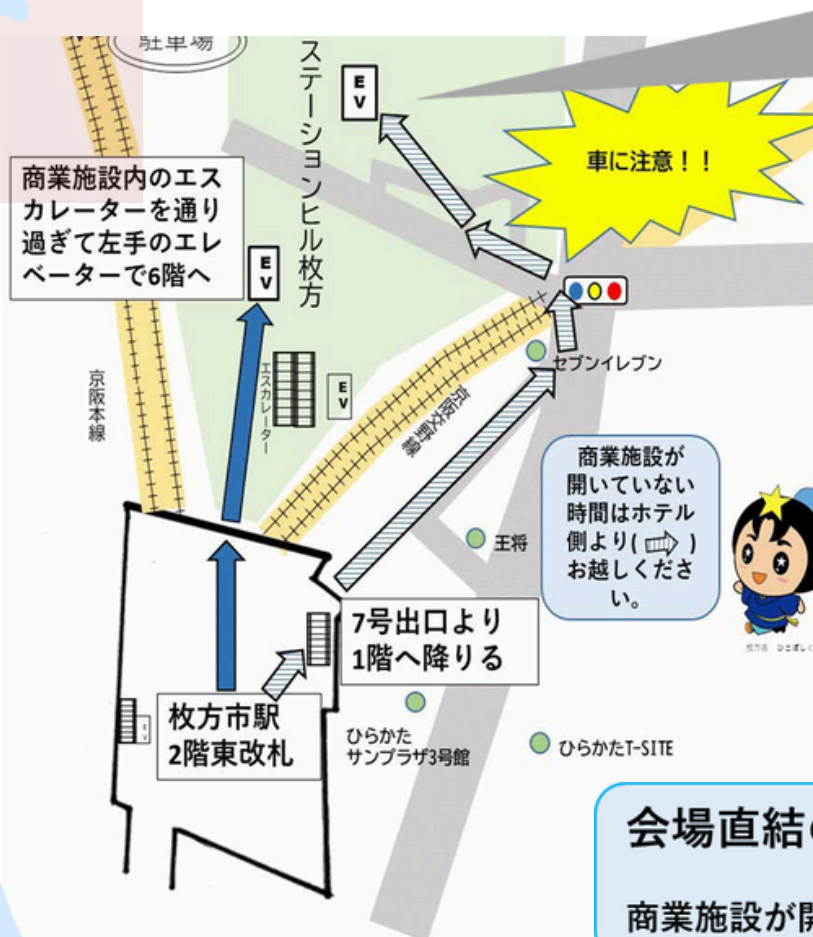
駐車場

ステーションヒル枚方

EV

車に注意！！

商業施設内のエスカレーターを通り過ぎて左手のエレベーターで6階へ

EV

京阪本線

エスカレーター

EV

京阪交野線

セブンイレブン

商業施設が開いていない時間はホテル側より( ⇨ )お越しください。

王将

7号出口より1階へ降りる

枚方市駅2階東改札

ひらかたサンプラザ3号館

ひらかたT-SITE

会場直結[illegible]

商業施設が開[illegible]